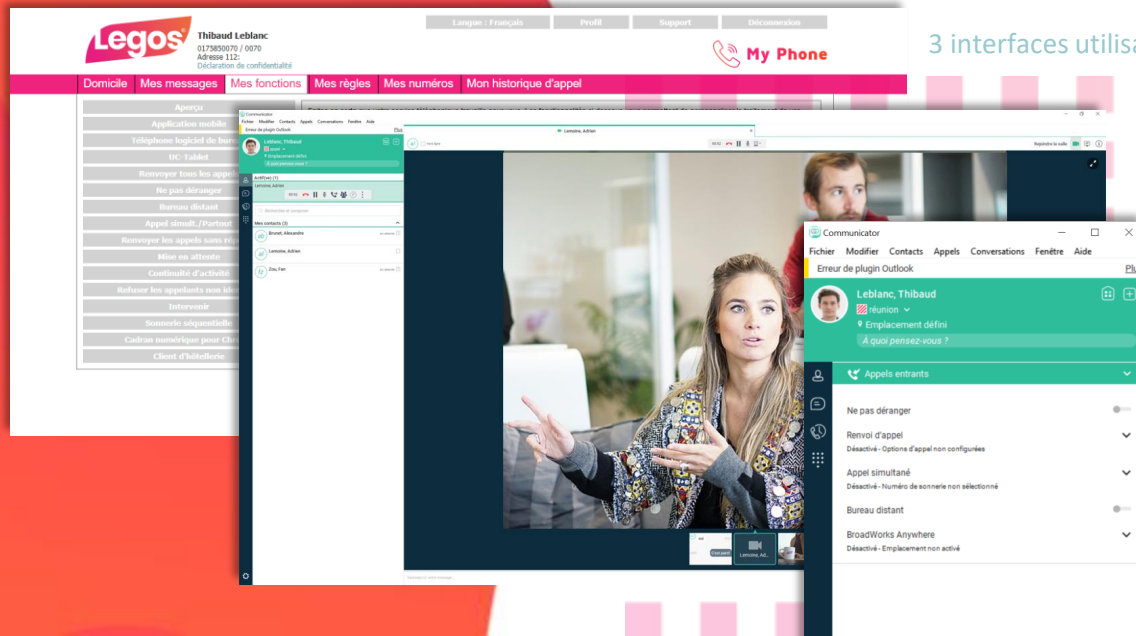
Legos

Thibaud Leblanc
0175850070 / 0070
Adresse 112-
Déclaration de confidentialité

Langue : Français | Profil | Support | Déconnexion

My Phone

3 interfaces utilisa

Domicile | Mes messages | Mes fonctions | Mes règles | Mes numéros | Mon historique d'appel

Aperçu
Application mobile
Téléphone logiciel de bur
UC-Tablet
Renvoyer tous les appels
Ne pas déranger
Bureau distant
Appel simult./Partout
Renvoyer les appels sans rép
Mise en attente
Continuité d'activité
Refuser les appelants non idé
Intervenir
Sonnerie séquentielle
Cadran numérique pour Chr
Client d'hôtellerie

Communicator
Fichier Modifier Contacts Appels Conversations Fenêtre Aide
Erreur de plugin Outlook
Leblanc, Thibaud
Emplacement défini
Actif(ves) (1)
Lemoine, Adrien
Mes contacts (3)
Brunet, Alexandre
Lemoine, Adrien
Zou, Fan
Lemoine, Adrien
Lemoine, Ad...

Communicator
Fichier Modifier Contacts Appels Conversations Fenêtre Aide
Erreur de plugin Outlook
Plu
Leblanc, Thibaud
réunion
Emplacement défini
À quoi pensez-vous ?
Appels entrants
Ne pas déranger
Renvoi d'appel
Désactivé - Options d'appel non configurées
Appel simultané
Désactivé - Numéro de sonnerie non sélectionné
Bureau distant
BroadWorks Anywhere
Désactivé - Emplacement non activé